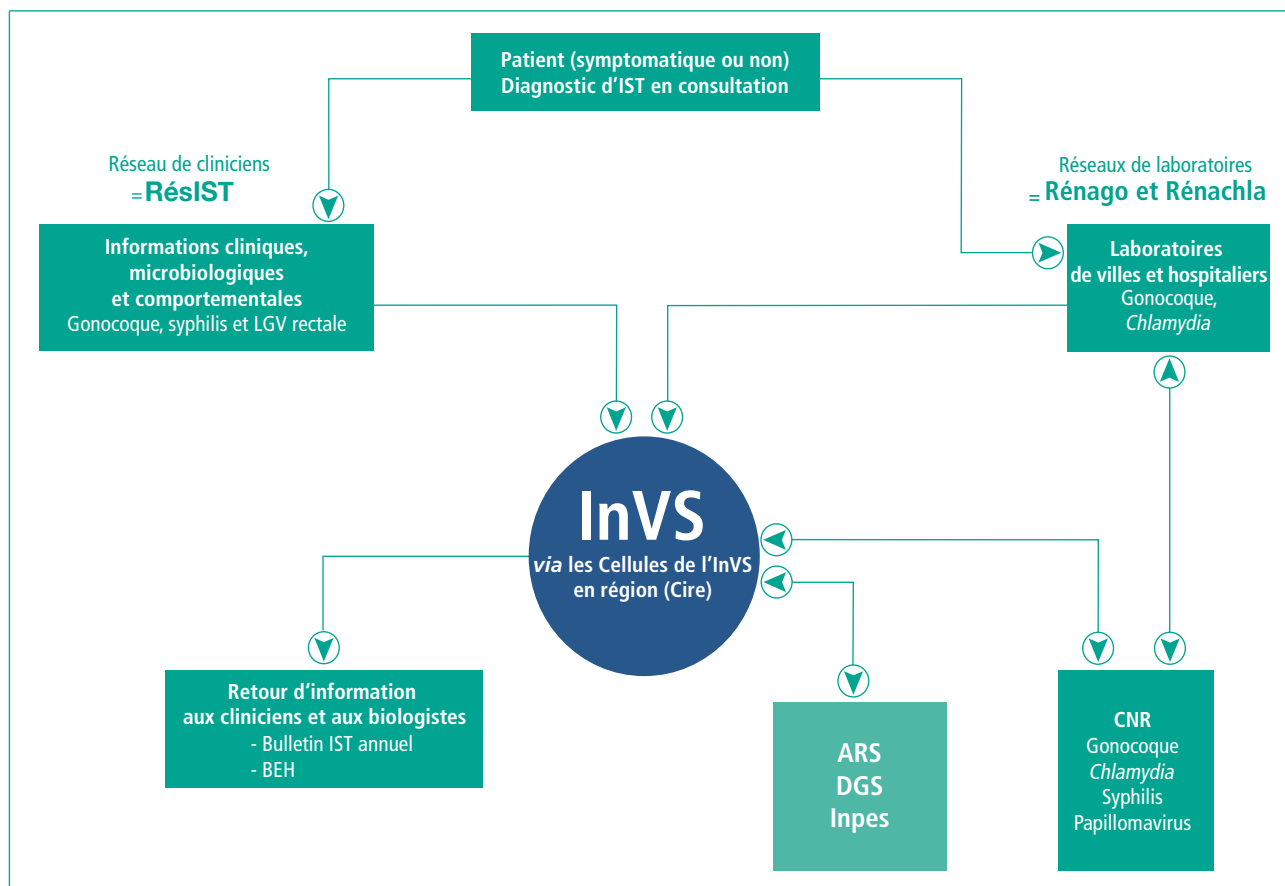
Patient (symptomatique ou non)
Diagnostic d'IST en consultation

Réseau de cliniciens
= RésIST

Réseaux de laboratoires
= Rénago et Rénachla

Informations cliniques, microbiologiques et comportementales
Gonocoque, syphilis et LGV rectale

Laboratoires de villes et hospitaliers
Gonocoque, *Chlamydia*

InVS
*via* les Cellules de l'InVS en région (Cire)

Retour d'information aux cliniciens et aux biologistes
- Bulletin IST annuel
- BEH

ARS
DGS
Inpes

CNR
Gonocoque
*Chlamydia*
Syphilis
Papillomavirus